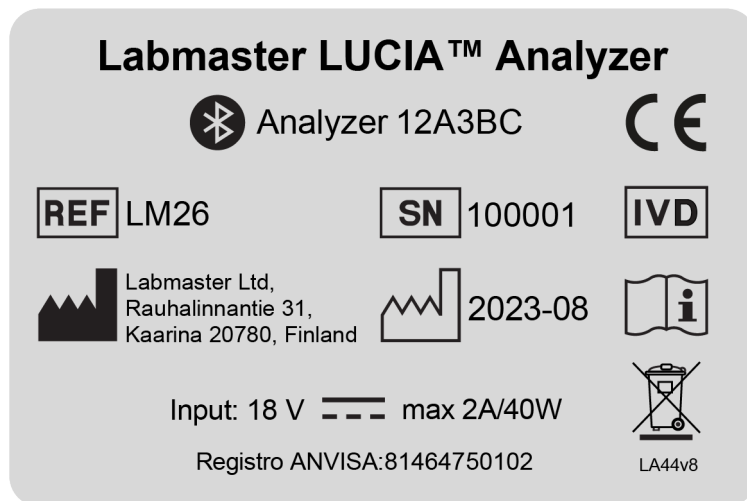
Labmaster LUCIA™ Analyzer

Analyzer 12A3BC

CE

REF LM26

SN 100001

IVD

Labmaster Ltd, Rauhalinnantie 31, Kaarina 20780, Finland

2023-08

i

Input: 18 V max 2A/40W

Registro ANVISA:81464750102

LA44v8